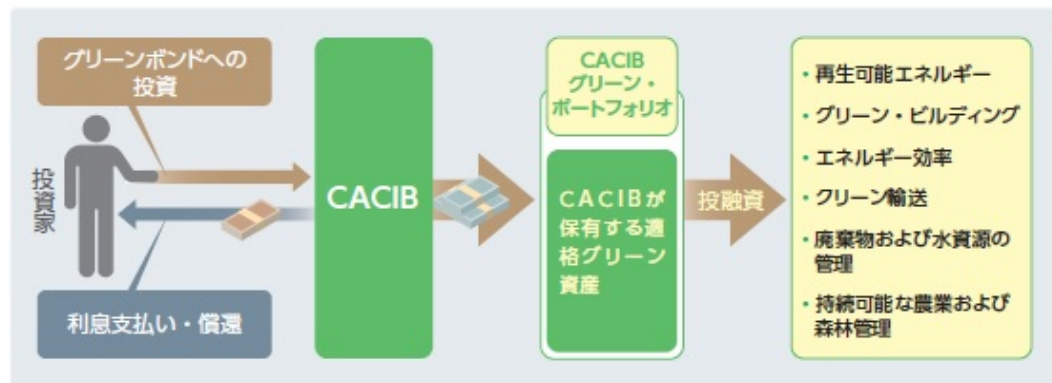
グリーンボンドへの投資

投資家

利息支払い・償還

CACIB

CACIB グリーン・ポートフォリオ

CACIBが保有する適格グリーン資産

投融資

・再生可能エネルギー
・グリーン・ビルディング
・エネルギー効率
・クリーン輸送
・廃棄物および水資源の管理
・持続可能な農業および森林管理